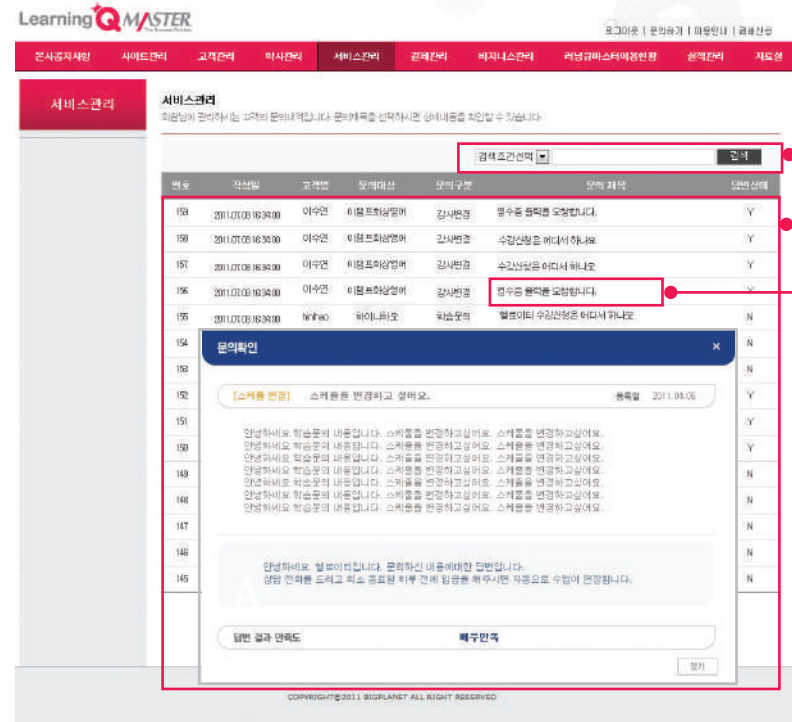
Learning Q MASTER

로그아웃 | 문의하기 | 이용안내 | 회원가입

본사공지사항 | 사이트관리 | 고객관리 | 학사관리 | 서비스관리 | 결제관리 | 비지니스관리 | 러닝큐마스터이용현황 | 실적관리 | 자료실

서비스관리

서비스관리
회원님이 관리하시는 고객의 문의내역입니다. 문의제목을 선택하시면 상세내용을 확인할 수 있습니다

검색조건선택 | 검색

| 번호 | 작성일 | 고객명 | 문의대상 | 문의구분 | 문의 제목 | 답변상태 |
|---|---|---|---|---|---|---|
| 159 | 2011.01.08 16:34:00 | 이수연 | 이젬프회상영어 | 강사변경 | 영수증 출력을 요청합니다. | Y |
| 158 | 2011.01.08 16:34:00 | 이수연 | 이젬프회상영어 | 강사변경 | 수강신청은 어디서 하나요 | Y |
| 157 | 2011.01.08 16:34:00 | 이수연 | 이젬프회상영어 | 강사변경 | 수강신청은 어디서 하나요 | Y |
| 156 | 2011.01.08 16:34:00 | 이수연 | 이젬프회상영어 | 강사변경 | 영수증 출력을 요청합니다. | Y |
| 155 | 2011.01.08 16:34:00 | hihao | 하이니하오 | 학습문의 | 헬로이티 수강신청은 어디서 하나요 | N |
| 154 | | | | | | N |
| 153 | | | | | | N |
| 152 | | | | | | Y |
| 151 | | | | | | Y |
| 150 | | | | | | Y |
| 149 | | | | | | N |
| 148 | | | | | | N |
| 147 | | | | | | N |
| 146 | | | | | | N |
| 145 | | | | | | N |

문의확인 ×

[스케줄 변경] 스케줄을 변경하고 싶어요. 등록일 2011.04.05

안녕하세요 학습문의 내용입니다. 스케줄을 변경하고싶어요. 스케줄을 변경하고싶어요.
안녕하세요 학습문의 내용입니다. 스케줄을 변경하고싶어요. 스케줄을 변경하고싶어요.
안녕하세요 학습문의 내용입니다. 스케줄을 변경하고싶어요. 스케줄을 변경하고싶어요.
안녕하세요 학습문의 내용입니다. 스케줄을 변경하고싶어요. 스케줄을 변경하고싶어요.
안녕하세요 학습문의 내용입니다. 스케줄을 변경하고싶어요. 스케줄을 변경하고싶어요.
안녕하세요 학습문의 내용입니다. 스케줄을 변경하고싶어요. 스케줄을 변경하고싶어요.
안녕하세요 학습문의 내용입니다. 스케줄을 변경하고싶어요. 스케줄을 변경하고싶어요.

안녕하세요. 헬로이티입니다. 문의하신 내용에대한 답변입니다.
상담 전화를 드리고 최소 종료된 하루 전에 입금을 해주시면 자동으로 수업이 연장됩니다.

답변 결과 만족도 매우만족

닫기

COPYRIGHT©2011 BIGPLANET ALL RIGHT RESERVED